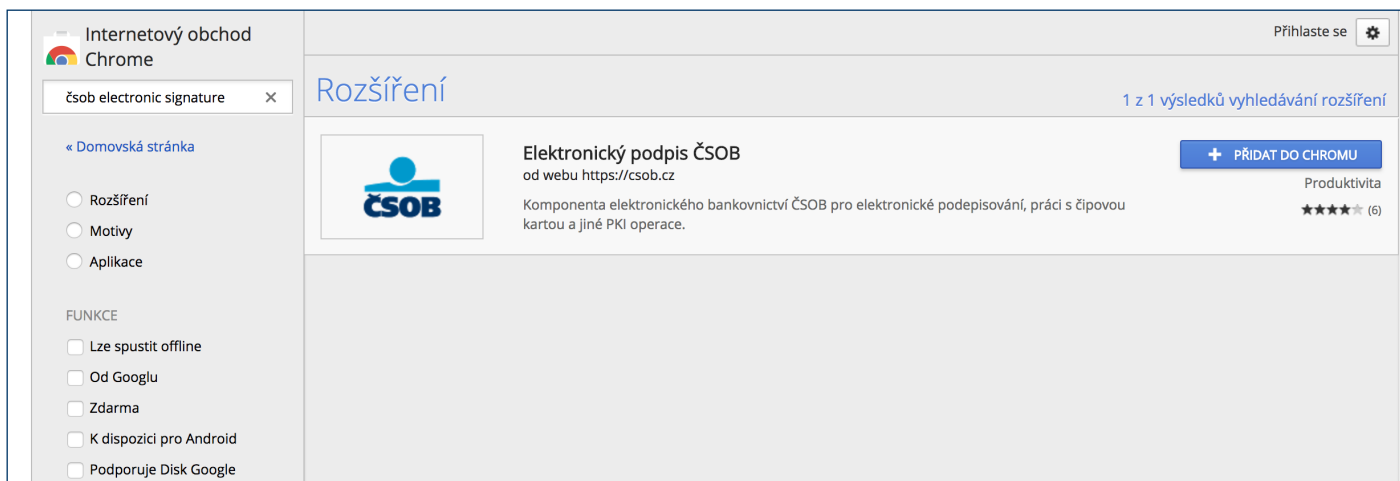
Internetový obchod Chrome

čsob electronic signature ×

« Domovská stránka

Rozšíření

Motivy

Aplikace

FUNKCE

Lze spustit offline

Od Googlu

Zdarma

K dispozici pro Android

Podporuje Disk Google

Přihlaste se

Rozšíření

1 z 1 výsledků vyhledávání rozšíření

ČSOB

Elektronický podpis ČSOB

od webu https://csob.cz

Komponenta elektronického bankovnictví ČSOB pro elektronické podepisování, práci s čipovou kartou a jiné PKI operace.

+ PŘIDAT DO CHROMU

Produktivita

(6)